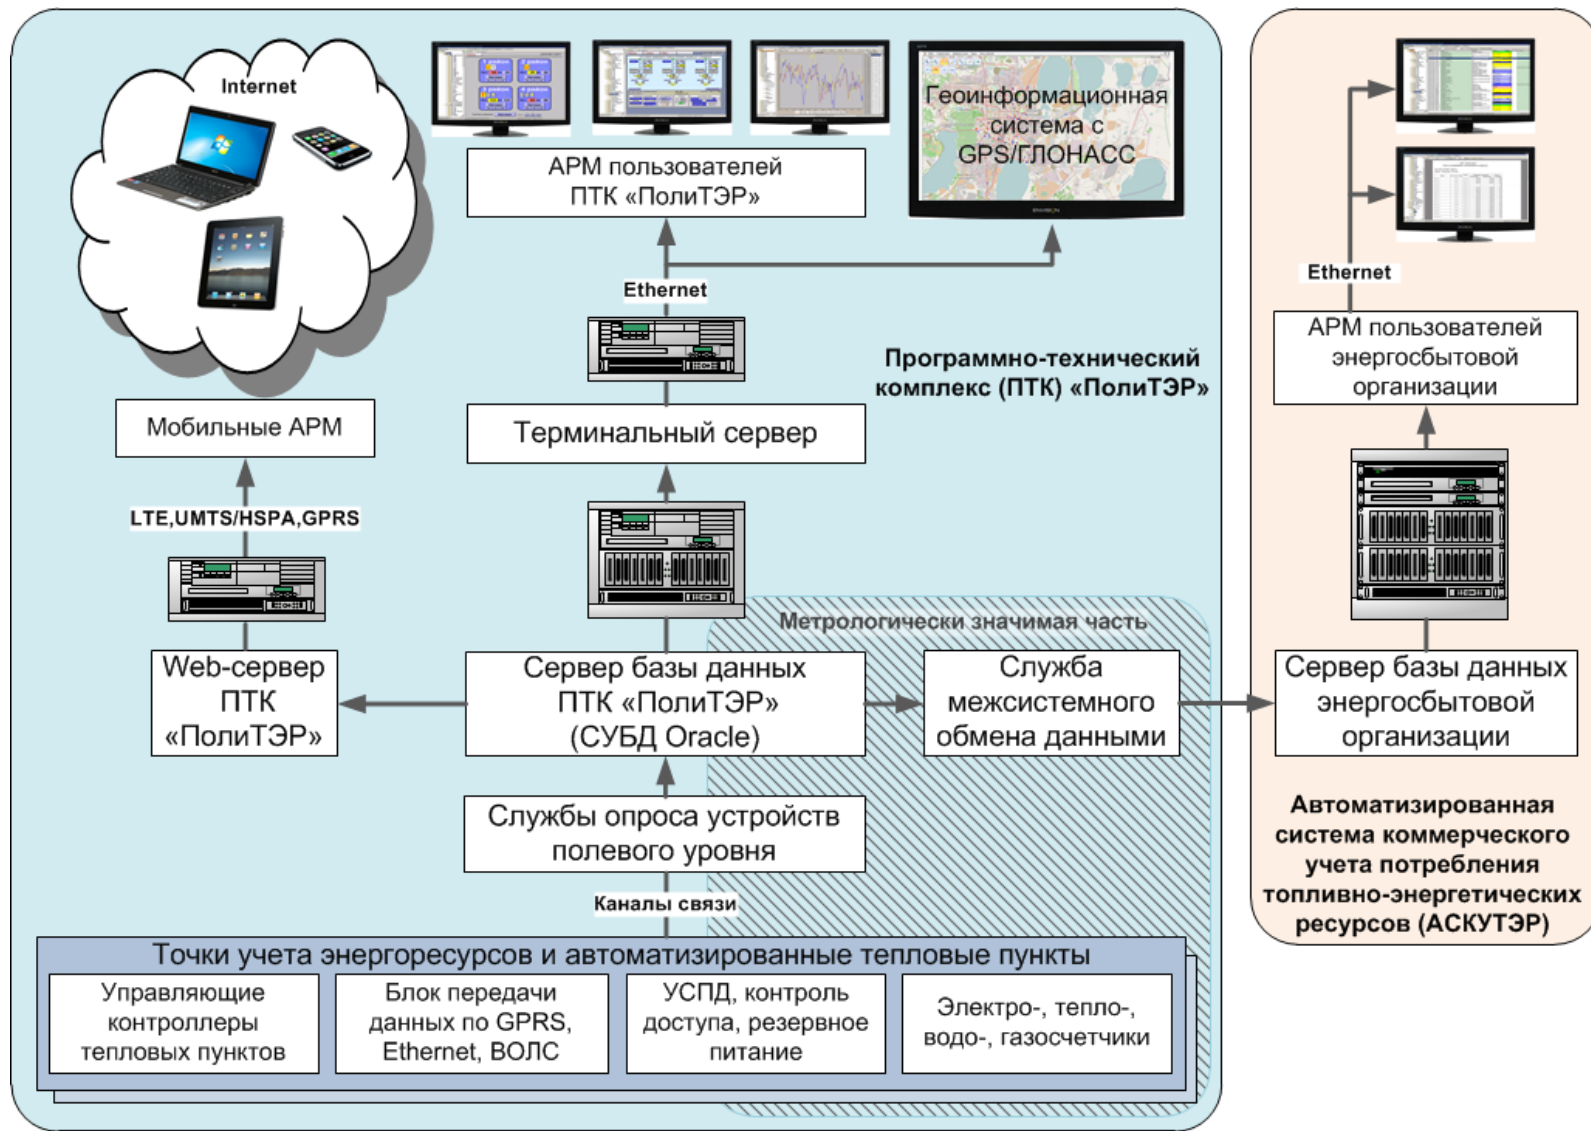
Internet

АРМ пользователей ПТК «ПолиТЭР»

Геоинформационная система с GPS/ГЛОНАСС

Ethernet

Мобильные АРМ

Программно-технический комплекс (ПТК) «ПолиТЭР»

Терминальный сервер

LTE,UMTS/HSPA,GPRS

Метрологически значимая часть

Web-сервер ПТК «ПолиТЭР»

Сервер базы данных ПТК «ПолиТЭР» (СУБД Oracle)

Служба межсистемного обмена данными

Службы опроса устройств полевого уровня

Каналы связи

Точки учета энергоресурсов и автоматизированные тепловые пункты

Управляющие контроллеры тепловых пунктов

Блок передачи данных по GPRS, Ethernet, ВОЛС

УСПД, контроль доступа, резервное питание

Электро-, тепло-, водо-, газосчетчики

Ethernet

АРМ пользователей энергосбытовой организации

Сервер базы данных энергосбытовой организации

Автоматизированная система коммерческого учета потребления топливно-энергетических ресурсов (АСКУТЭР)